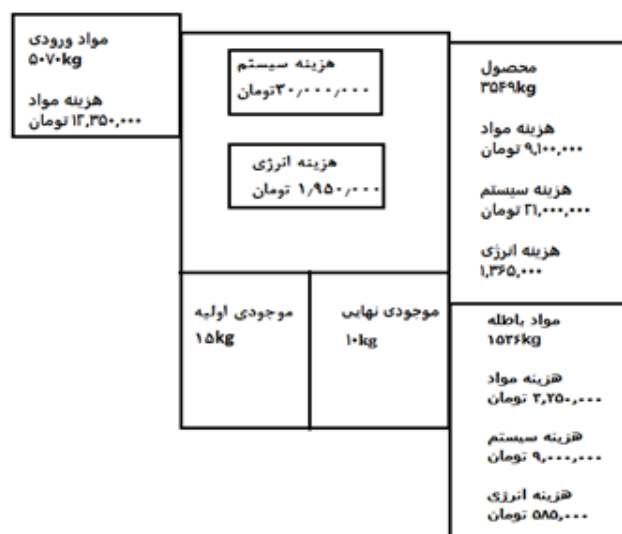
مواد ورودی
۵۰۷۰kg

هزینه مواد
۱۲,۳۵۰,۰۰۰ تومان

هزینه سیستم
۳۰/۰۰۰/۰۰۰تومان

هزینه انرژی
۱/۹۵۰/۰۰۰ تومان

محصول
۳۵۴۹kg

هزینه مواد
۹,۱۰۰,۰۰۰ تومان

هزینه سیستم
۲۱,۰۰۰,۰۰۰ تومان

هزینه انرژی
۱,۳۶۵,۰۰۰

موجودی اولیه
۱۵kg

موجودی نهایی
۱۰kg

مواد باطله
۱۵۲۶kg

هزینه مواد
۳,۲۵۰,۰۰۰ تومان

هزینه سیستم
۹,۰۰۰,۰۰۰ تومان

هزینه انرژی
۵۸۵,۰۰۰ تومان